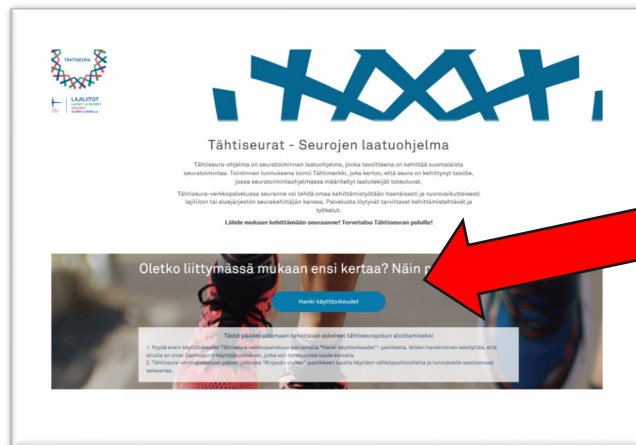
TÄHTISEURA

LAJILIITOT

Tähtiseurat - Seurojen laatuohjelma

Tähtiseura-ohjelma on seuratoiminnan laatuohjelma, jonka tavoitteena on kehittää suomalaista seuratoimintaa. Toiminnan tunnuksena toimii Tähtimerkki, joka kertoo, että seura on kehittynyt tasolle, jossa seuratoimintaohjelmassa määritellyt laatutekijät toteutuvat.

Tähtiseura-verkkopalvelussa seuranne voi tehdä omaa kehittämistyötään itsenäisesti ja vuorovaikutteisesti lajiliiton tai aluejärjestön seurakehittäjän kanssa. Palvelusta löytyvät tarvittavat kehittämistehtävät ja työkalut.

Lähde mukaan kehittämään seuraanne! Tervetuloa Tähtiseuran poluille!

Oletko liittymässä mukaan ensi kertaa? Näin p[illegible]

Hanki käyttöoikeudet

Tästä pääset ottamaan tarvittavat askeleet tähtiseurapolun aloittamiseksi

1. Pyydä ensin käyttöoikeudet Tähtiseura-verkkopalveluun painamalla "Hanki käyttöoikeudet"- painiketta. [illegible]
2. Tähtiseura-verkkopalveluun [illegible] "Kirjaudu sisään" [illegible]